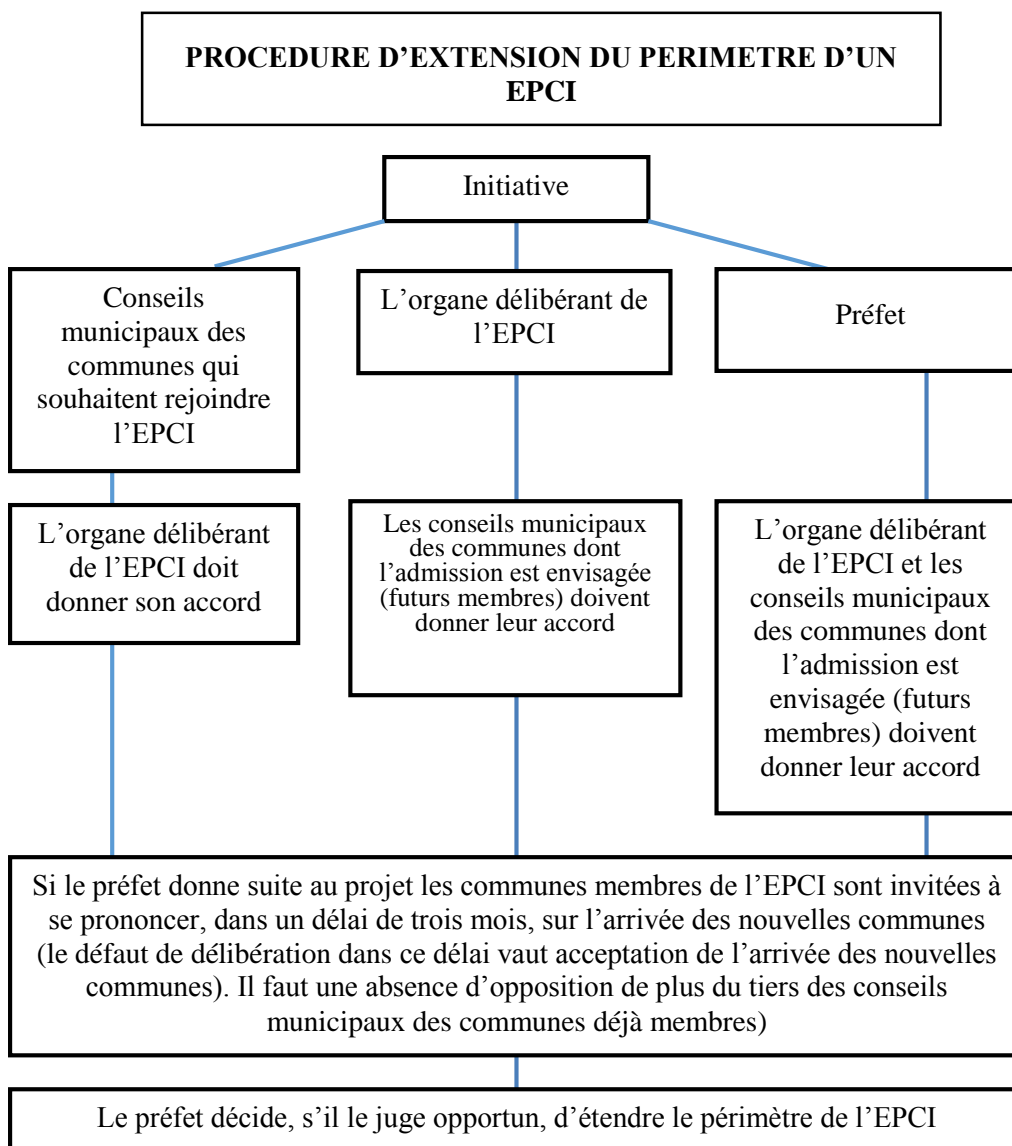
PROCEDURE D’EXTENSION DU PERIMETRE D’UN EPCI

Initiative

Conseils municipaux des communes qui souhaitent rejoindre l’EPCI

L’organe délibérant de l’EPCI

Préfet

L’organe délibérant de l’EPCI doit donner son accord

Les conseils municipaux des communes dont l’admission est envisagée (futurs membres) doivent donner leur accord

L’organe délibérant de l’EPCI et les conseils municipaux des communes dont l’admission est envisagée (futurs membres) doivent donner leur accord

Si le préfet donne suite au projet les communes membres de l’EPCI sont invitées à se prononcer, dans un délai de trois mois, sur l’arrivée des nouvelles communes (le défaut de délibération dans ce délai vaut acceptation de l’arrivée des nouvelles communes). Il faut une absence d’opposition de plus du tiers des conseils municipaux des communes déjà membres)

Le préfet décide, s’il le juge opportun, d’étendre le périmètre de l’EPCI